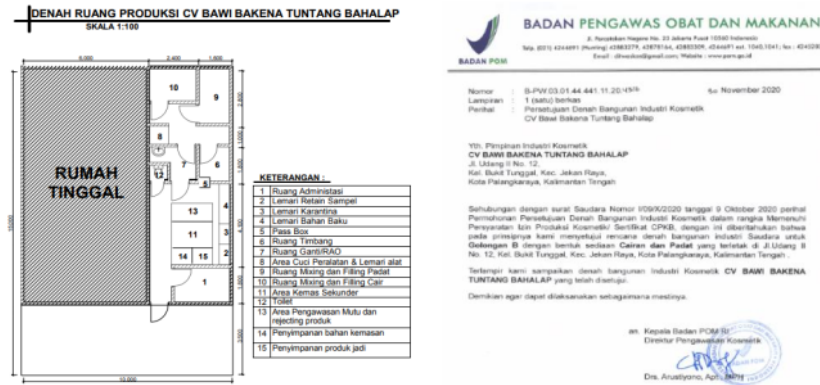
DENAH RUANG PRODUKSI CV BAWI BAKENA TUNTANG BAHALAP
SKALA 1:100

RUMAH TINGGAL

10 9 8 7 6 12 5 13 4 11 3 14 15 2 1

KETERANGAN :

| | |
|---|---|
| 1 | Ruang Administasi |
| 2 | Lemari Retain Sampel |
| 3 | Lemari Karantina |
| 4 | Lemari Bahan Baku |
| 5 | Pass Box |
| 6 | Ruang Timbang |
| 7 | Ruang Ganti/RAO |
| 8 | Area Cuci Peralatan & Lemari alat |
| 9 | Ruang Mixing dan Filling Padat |
| 10 | Ruang Mixing dan Filling Cair |
| 11 | Area Kemas Sekunder |
| 12 | Toilet |
| 13 | Area Pengawasan Mutu dan rejecting produk |
| 14 | Penyimpanan bahan kemasan |
| 15 | Penyimpanan produk jadi |

10.000

BADAN POM

BADAN PENGAWAS OBAT DAN MAKANAN
Jl. Percetakan Negara No. 23 Jakarta Pusat 10560 Indonesia
Telp. (021) 4244691 (Hunting) 4288337 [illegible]
Email : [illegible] ; Website : www.pom.go.id

Nomor : B-PW.03.01.44.441.11.20.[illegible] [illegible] November 2020
Lampiran : 1 (satu) berkas
Perihal : Persetujuan Denah Bangunan Industri Kosmetik CV Bawi Bakena Tuntang Bahalap

Yth. Pimpinan Industri Kosmetik
CV BAWI BAKENA TUNTANG BAHALAP
Jl. Udang II No. 12,
Kel. Bukit Tunggal, Kec. Jekan Raya,
Kota Palangkaraya, Kalimantan Tengah

Sehubungan dengan surat Saudara Nomor I/09/X/2020 tanggal 9 Oktober 2020 perihal Permohonan Persetujuan Denah Bangunan Industri Kosmetik dalam rangka Memenuhi Persyaratan Izin Produksi Kosmetik/ Sertifikat CPKB, dengan ini diberitahukan bahwa pada prinsipnya kami menyetujui rencana denah bangunan industri Saudara untuk Golongan B dengan bentuk sediaan Cairan dan Padat yang terletak di Jl.Udang II No. 12, Kel. Bukit Tunggal, Kec. Jekan Raya, Kota Palangkaraya, Kalimantan Tengah.

Terlampir kami sampaikan denah bangunan Industri Kosmetik CV BAWI BAKENA TUNTANG BAHALAP yang telah disetujui.

Demikian agar dapat dilaksanakan sebagaimana mestinya.

an. Kepala Badan POM RI
Direktur Pengawasan Kosmetik

Drs. Arustiyono, Apt., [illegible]